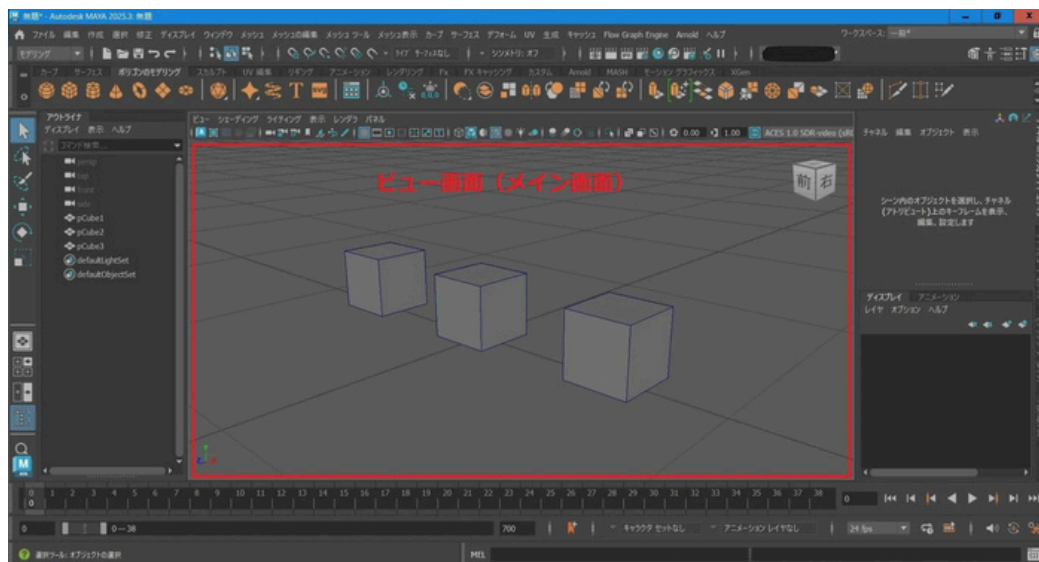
無題* - Autodesk MAYA 2025.3: 無題

ファイル 編集 作成 選択 修正 ディスプレイ ウィンドウ メッシュ メッシュの編集 メッシュツール メッシュ表示 カーブ サーフェス デフォーム UV 生成 キャッシュ Flow Graph Engine Arnold ヘルプ

ワークスペース: 一般*

モデリング

シンメトリ: オフ

カーブ サーフェス ポリゴンのモデリング スカルプト UV 編集 リギング アニメーション レンダリング FX FX キャッシング カスタム Arnold MASH モーション グラフィックス XGen

アウトライナ
ディスプレイ 表示 ヘルプ
コマンド検索...
persp
top
front
side
pCube1
pCube2
pCube3
defaultLightSet
defaultObjectSet

ビュー シェーディング ライティング 表示 レンダラ パネル

0.00 1.00 ACES 1.0 SDR-video (sRG

ビュー画面（メイン画面）

前 右

チャネル 編集 オブジェクト 表示

シーン内のオブジェクトを選択し、チャネル(アトリビュート)上のキーフレームを表示、編集、設定します

ディスプレイ アニメーション
レイヤ オプション ヘルプ

1 2 3 4 5 6 7 8 9 10 11 12 13 14 15 16 17 18 19 20 21 22 23 24 25 26 27 28 29 30 31 32 33 34 35 36 37 38

0

0 0 — 38 38

キャラクタ セットなし アニメーション レイヤなし 24 fps

選択ツール: オブジェクトの選択

MEL